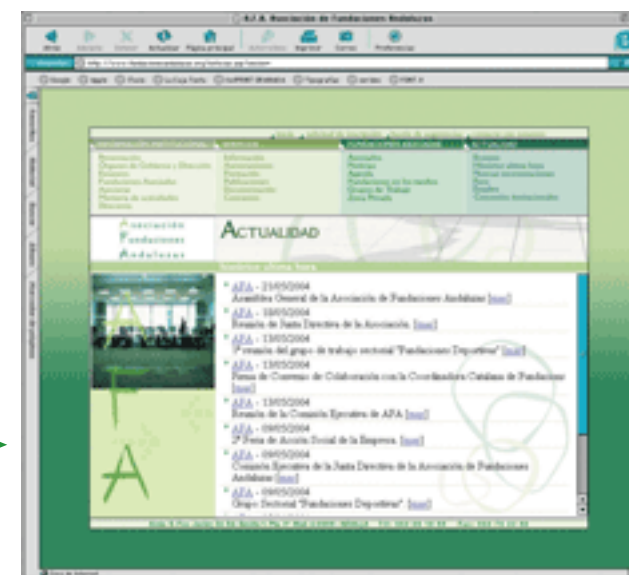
A.F.A. Asociación de Fundaciones Andaluzas

Asociación Fundaciones Andaluzas

ACTUALIDAD

Noticias última hora

AFA - 21/05/2004
Asamblea General de la Asociación de Fundaciones Andaluzas [más]

AFA - 18/05/2004
Reunión de Junta Directiva de la Asociación. [más]

AFA - 13/05/2004
1ª reunión del grupo de trabajo sectorial "Fundaciones Deportivas" [más]

AFA - 13/05/2004
Firma de Convenio de Colaboración con la Coordinadora Catalana de Fundaciones [más]

AFA - 13/05/2004
Reunión de la Comisión Ejecutiva de AFA [más]

AFA - 09/05/2004
2ª Feria de Acción Social de la Empresa. [más]

AFA - 09/05/2004
Comisión Ejecutiva de la Junta Directiva de la Asociación de Fundaciones Andaluzas [más]

AFA - 09/05/2004
Grupo Sectorial "Fundaciones Deportivas". [más]

A
F
A